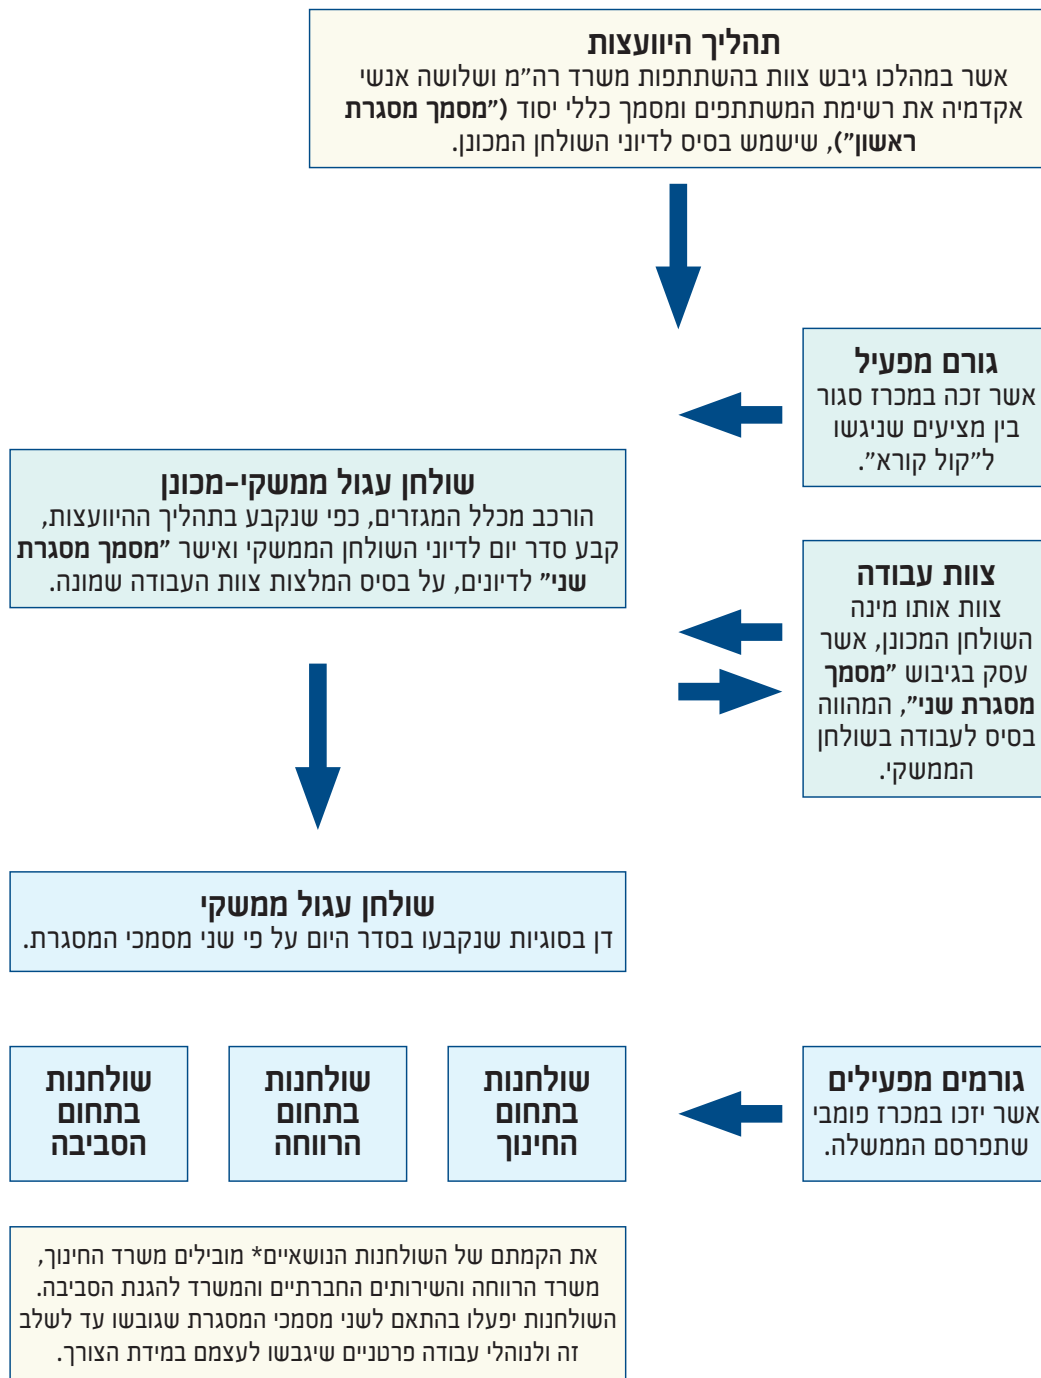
תהליך היוועצות
אשר במהלכו גיבש צוות בהשתתפות משרד רה"מ ושלושה אנשי אקדמיה את רשימת המשתתפים ומסמך כללי יסוד ("מסמך מסגרת ראשון"), שישמש בסיס לדיוני השולחן המכונן.

גורם מפעיל
אשר זכה במכרז סגור בין מציעים שניגשו ל"קול קורא".

שולחן עגול ממשקי-מכונן
הורכב מכלל המגזרים, כפי שנקבע בתהליך ההיוועצות, קבע סדר יום לדיוני השולחן הממשקי ואישר "מסמך מסגרת שני" לדיונים, על בסיס המלצות צוות העבודה שמונה.

צוות עבודה
צוות אותו מינה השולחן המכונן, אשר עסק בגיבוש "מסמך מסגרת שני", המהווה בסיס לעבודה בשולחן הממשקי.

שולחן עגול ממשקי
דן בסוגיות שנקבעו בסדר היום על פי שני מסמכי המסגרת.

גורמים מפעילים
אשר יזכו במכרז פומבי שתפרסם הממשלה.

שולחנות בתחום החינוך

שולחנות בתחום הרווחה

שולחנות בתחום הסביבה

את הקמתם של השולחנות הנושאיים* מובילים משרד החינוך, משרד הרווחה והשירותים החברתיים והמשרד להגנת הסביבה. השולחנות יפעלו בהתאם לשני מסמכי המסגרת שגובשו עד לשלב זה ולנוהלי עבודה פרטניים שיגבשו לעצמם במידת הצורך.